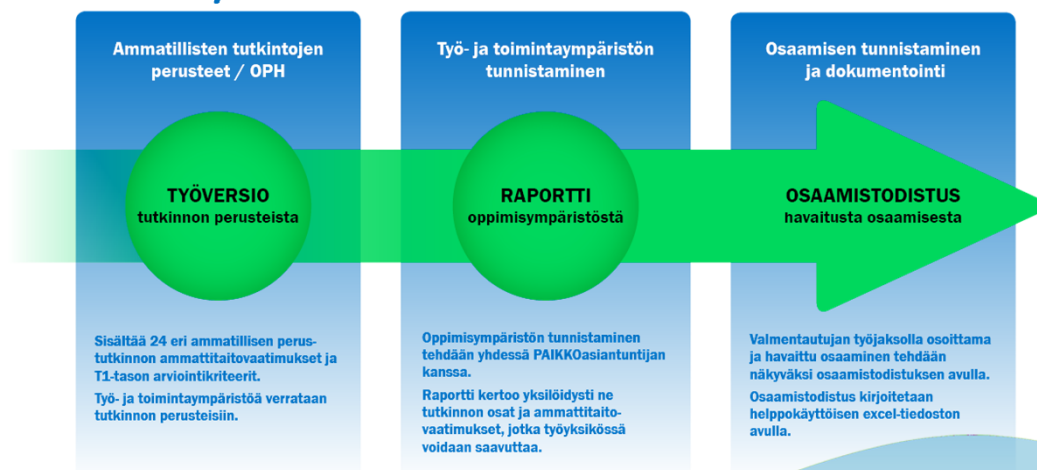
Ammatillisten tutkintojen perusteet / OPH

TYÖVERSIO
tutkinnon perusteista

Sisältää 24 eri ammatillisen perustutkinnon ammattitaitovaatimukset ja T1-tason arviointikriteerit.

Työ- ja toimintaympäristöä verrataan tutkinnon perusteisiin.

Työ- ja toimintaympäristön tunnistaminen

RAPORTTI
oppimisympäristöstä

Oppimisympäristön tunnistaminen tehdään yhdessä PAIKKOasiantuntijan kanssa.

Raportti kertoo yksilöidysti ne tutkinnon osat ja ammattitaitovaatimukset, jotka työyksikössä voidaan saavuttaa.

Osaamisen tunnistaminen ja dokumentointi

OSAAMISTODISTUS
havaitusta osaamisesta

Valmentautujan työjaksolla osoittama ja havaittu osaaminen tehdään näkyväksi osaamistodistuksen avulla.

Osaamistodistus kirjoitetaan helppokäyttöisen excel-tiedoston avulla.